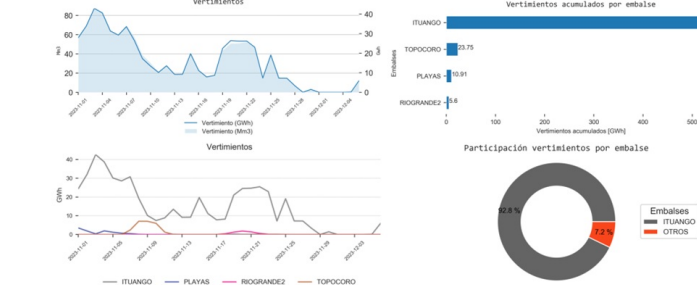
Vertimientos

80
60
40
20
0

40
30
20
10
0

GWh
Mm3

2023-11-01
2023-11-04
2023-11-07
2023-11-10
2023-11-13
2023-11-16
2023-11-19
2023-11-22
2023-11-25
2023-11-28
2023-12-01
2023-12-04

Vertimiento (GWh)
Vertimiento (Mm3)

Vertimientos acumulados por embalse

ITUANGO
TOPOCORO 23.75
PLAYAS 10.91
RIOGRANDE2 5.6

Embalses

0
100
200
300
400
500

Vertimientos acumulados [GWh]

Vertimientos

40
30
20
10
0

GWh

2023-11-01
2023-11-05
2023-11-09
2023-11-13
2023-11-17
2023-11-21
2023-11-25
2023-11-29
2023-12-03

ITUANGO
PLAYAS
RIOGRANDE2
TOPOCORO

Participación vertimientos por embalse

92.8 %
7.2 %

Embalses
ITUANGO
OTROS